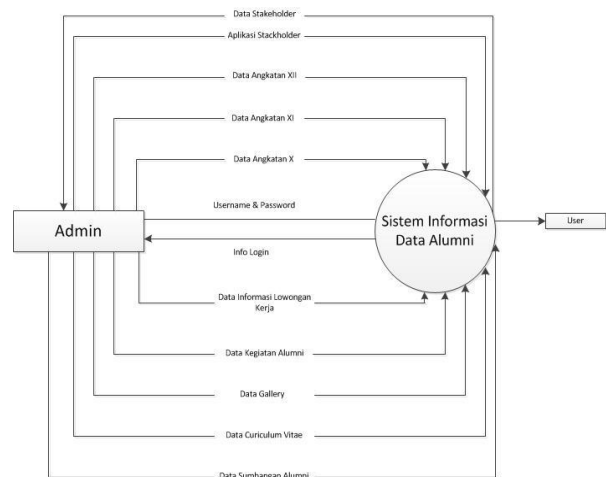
Data Stakeholder

Aplikasi Stackholder

Data Angkatan XII

Data Angkatan XI

Data Angkatan X

Username & Password

Admin

Sistem Informasi Data Alumni

User

Info Login

Data Informasi Lowongan Kerja

Data Kegiatan Alumni

Data Gallery

Data Curiculum Vitae

Data Sumbangan Alumni